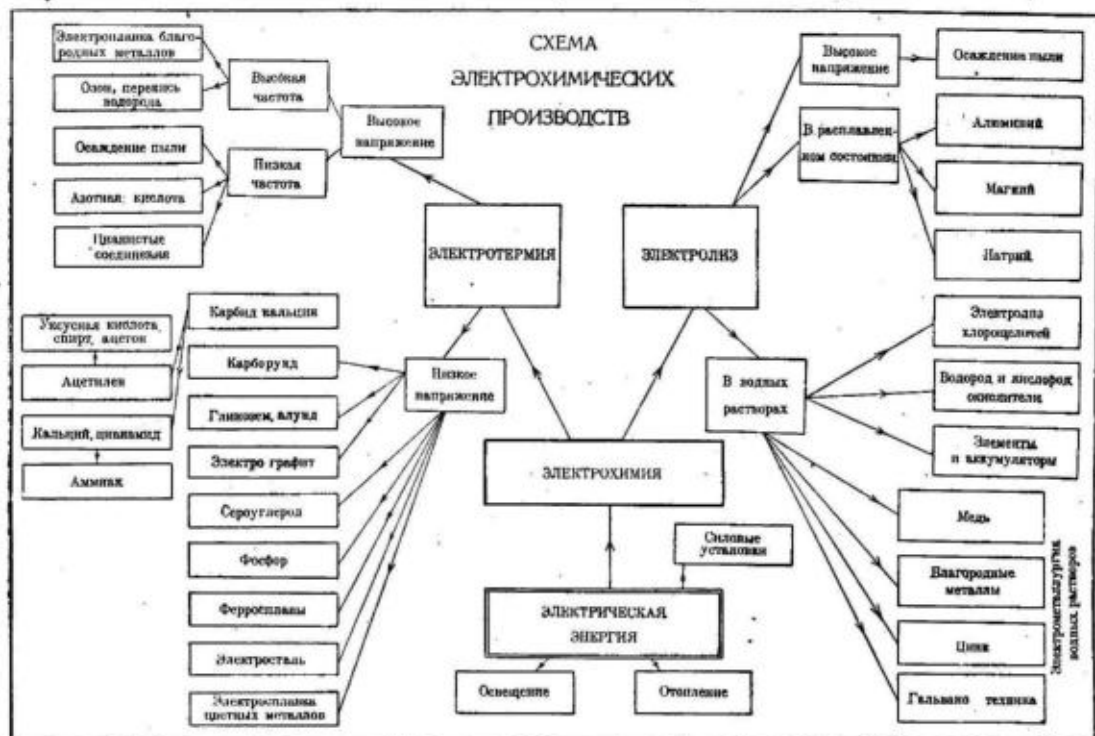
СХЕМА
ЭЛЕКТРОХИМИЧЕСКИХ
ПРОИЗВОДСТВ

Электроплавка благородных металлов

Озон, перекись водорода

Высокая частота

Высокое напряжение

Осаждение пыли

Низкая частота

Азотная кислота

Цианистые соединения

ЭЛЕКТРОТЕРМИЯ

ЭЛЕКТРОЛИЗ

Высокое напряжение

Осаждение пыли

В расплавленном состоянии

Алюминий

Магний

Натрий

Уксусная кислота, спирт, ацетон

Ацетилен

Кальций, цианамид

Аммиак

Карбид кальция

Карборунд

Глинозем, алунд

Электро графит

Сероуглерод

Фосфор

Ферросплавы

Электросталь

Электроплавка цветных металлов

Низкое напряжение

В водных растворах

Электролиз хлорощелочей

Водород и кислород окислители

Элементы и аккумуляторы

ЭЛЕКТРОХИМИЯ

Силовые установки

ЭЛЕКТРИЧЕСКАЯ ЭНЕРГИЯ

Освещение

Отопление

Медь

Благородные металлы

Цинк

Гальвано техника

Электрометаллургия водных растворов